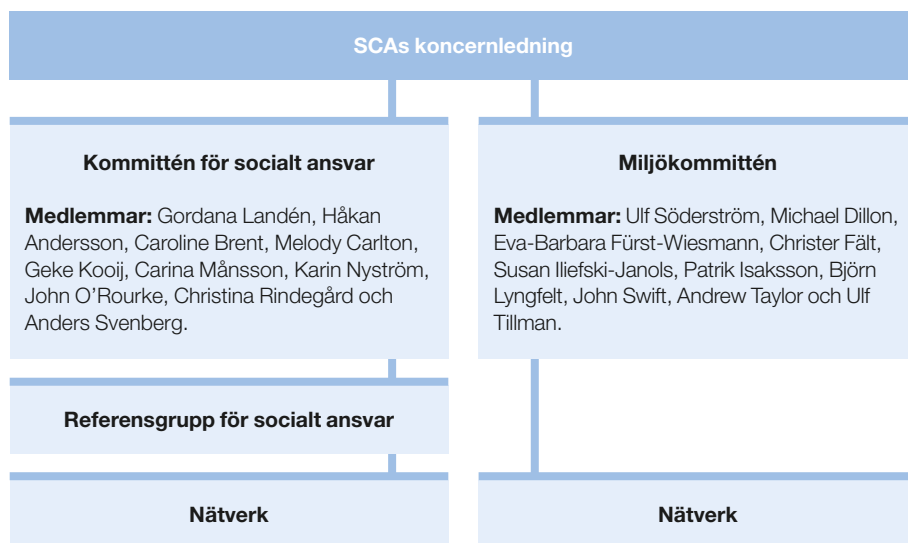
SCAs koncernledning

Kommittén för socialt ansvar

**Medlemmar:** Gordana Landén, Håkan Andersson, Caroline Brent, Melody Carlton, Geke Kooij, Carina Månsson, Karin Nyström, John O'Rourke, Christina Rindegård och Anders Svenberg.

Miljökommittén

**Medlemmar:** Ulf Söderström, Michael Dillon, Eva-Barbara Fürst-Wiesmann, Christer Fält, Susan Iliefski-Janols, Patrik Isaksson, Björn Lyngfelt, John Swift, Andrew Taylor och Ulf Tillman.

Referensgrupp för socialt ansvar

Nätverk

Nätverk